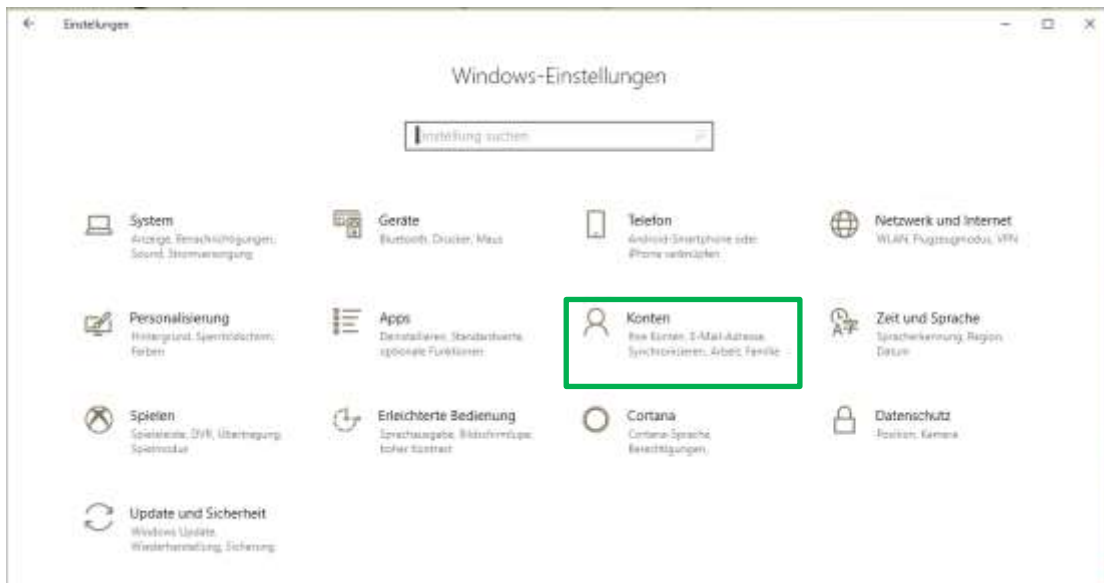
Einstellungen

Windows-Einstellungen

Einstellung suchen

System
Anzeige, Benachrichtigungen, Sound, Stromversorgung

Geräte
Bluetooth, Drucker, Maus

Telefon
Android-Smartphone oder iPhone verknüpfen

Netzwerk und Internet
WLAN, Flugzeugmodus, VPN

Personalisierung
Hintergrund, Sperrbildschirm, Farben

Apps
Deinstallieren, Standardwerte, optionale Funktionen

Konten
Ihre Konten, E-Mail-Adresse, Synchronisieren, Arbeit, Familie

Zeit und Sprache
Spracherkennung, Region, Datum

Spielen
Spieleleiste, DVR, Übertragung, Spielmodus

Erleichterte Bedienung
Sprachausgabe, Bildschirmlupe, hoher Kontrast

Cortana
Cortana-Sprache, Berechtigungen,

Datenschutz
Position, Kamera

Update und Sicherheit
Windows Update, Wiederherstellung, Sicherung